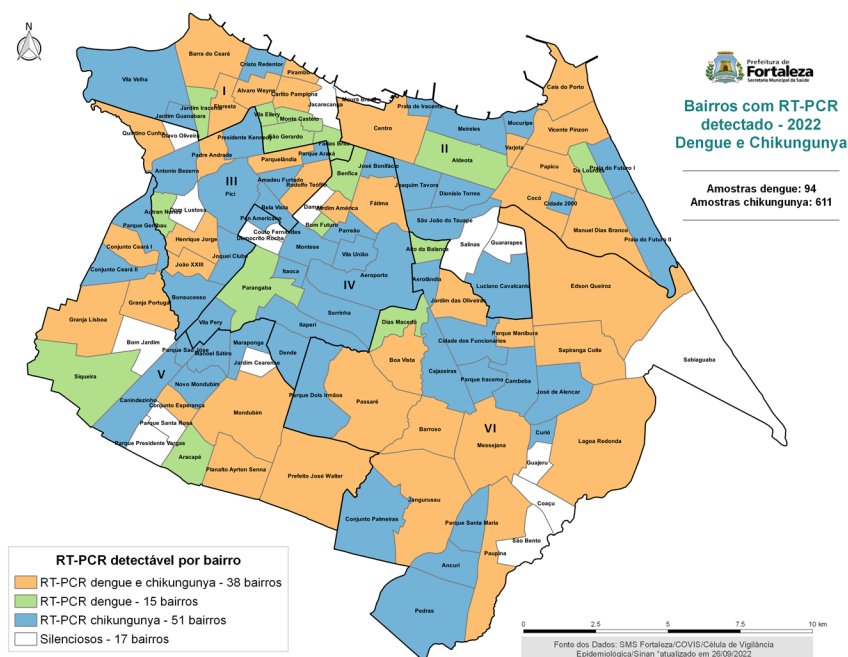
N

Prefeitura de Fortaleza
Secretaria Municipal da Saúde

Bairros com RT-PCR detectado - 2022
Dengue e Chikungunya

Amostras dengue: 94
Amostras chikungunya: 611

Barra do Ceará
Cristo Redentor
Pirambu
Vila Velha
I
Alvaro Weyne
Carlito Pamplona
Jardim Iracema
Jardim Guanabara
Floresta
Vila Ellery
Monte Castelo
Jacarecanga
Moura Brasil
Praia de Iracema
Cais do Porto
Quintino Cunha
Olavo Oliveira
Presidente Kennedy
São Gerardo
Centro
Meireles
Mucuripe
Vicente Pinzon
Padre Andrade
Parquelândia
Parque Araxá
Farias Brito
II
Aldeota
Varjota
Papicu
De Lourdes
Praia do Futuro I
Antonio Bezerra
III
Pici
Amadeu Furtado
Rodolfo Teófilo
Benfica
José Bonifácio
Joaquim Tavora
Dionísio Torres
Cocó
Cidade 2000
Dom Lustosa
Autran Nunes
Genibaú
Bela Vista
Pan Americano
Damas
Jardim América
Fátima
São João do Tauape
Manuel Dias Branco
Praia do Futuro II
Henrique Jorge
Couto Fernandes
Demócrito Rocha
Bom Futuro
Parreão
Conjunto Ceará I
Conjunto Ceará II
João XXIII
Joquei Clube
Montese
Vila União
Alto da Balança
Salinas
Guararapes
Itaoca
Aeroporto
Aerolândia
Luciano Cavalcante
Edson Queiroz
Bonsucesso
Parangaba
IV
Granja Portugal
Serrinha
Jardim das Oliveiras
Granja Lisboa
Itaperi
Dias Macedo
Parque Manibura
Vila Pery
Bom Jardim
Parque São José
Manuel Sátiro
Maraponga
Dende
Cidade dos Funcionários
Sapiranga Coite
Jardim Cearense
Boa Vista
Sabiaguaba
Siqueira
V
Novo Mondubim
Parque Dois Irmãos
Cajazeiras
Parque Iracema
Cambeba
Canindezinho
Conjunto Esperança
Passaré
José de Alencar
Parque Santa Rosa
Mondubim
Barroso
VI
Parque Presidente Vargas
Messejana
Curió
Lagoa Redonda
Aracapé
Planalto Ayrton Senna
Guajeru
Prefeito José Walter
Jangurussu
Coaçu
Conjunto Palmeiras
Parque Santa Maria
São Bento
Paupina
Ancuri
Pedras

RT-PCR detectável por bairro
RT-PCR dengue e chikungunya - 38 bairros
RT-PCR dengue - 15 bairros
RT-PCR chikungunya - 51 bairros
Silenciosos - 17 bairros

0 2.5 5 7.5 10 km

Fonte dos Dados: SMS Fortaleza/COVIS/Célula de Vigilância Epidemiológica/Sinan *atualizado em 26/09/2022